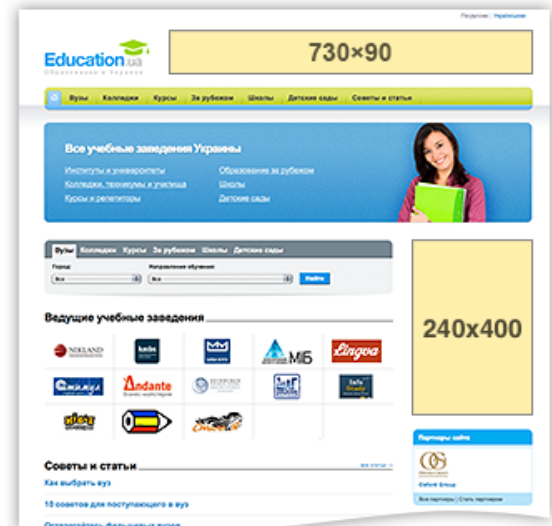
Русская | Українська

Education.ua
Образование в Украине

730×90

Вузы | Колледжи | Курсы | За рубежом | Школы | Детские сады | Советы и статьи

Все учебные заведения Украины

Институты и университеты
Колледжи, техникумы и училища
Курсы и репетиторы

Образование за рубежом
Школы
Детские сады

Вузы | Колледжи | Курсы | За рубежом | Школы | Детские сады

Город
Все
Направление обучения
Все
Найти

240x400

Ведущие учебные заведения

NIKLAND
МІБ
Lingva
Andante

Партнеры сайта

Oxford Group

Все партнеры | Стать партнером

Советы и статьи

Все статьи

Как выбрать вуз
10 советов для поступающего в вуз
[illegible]